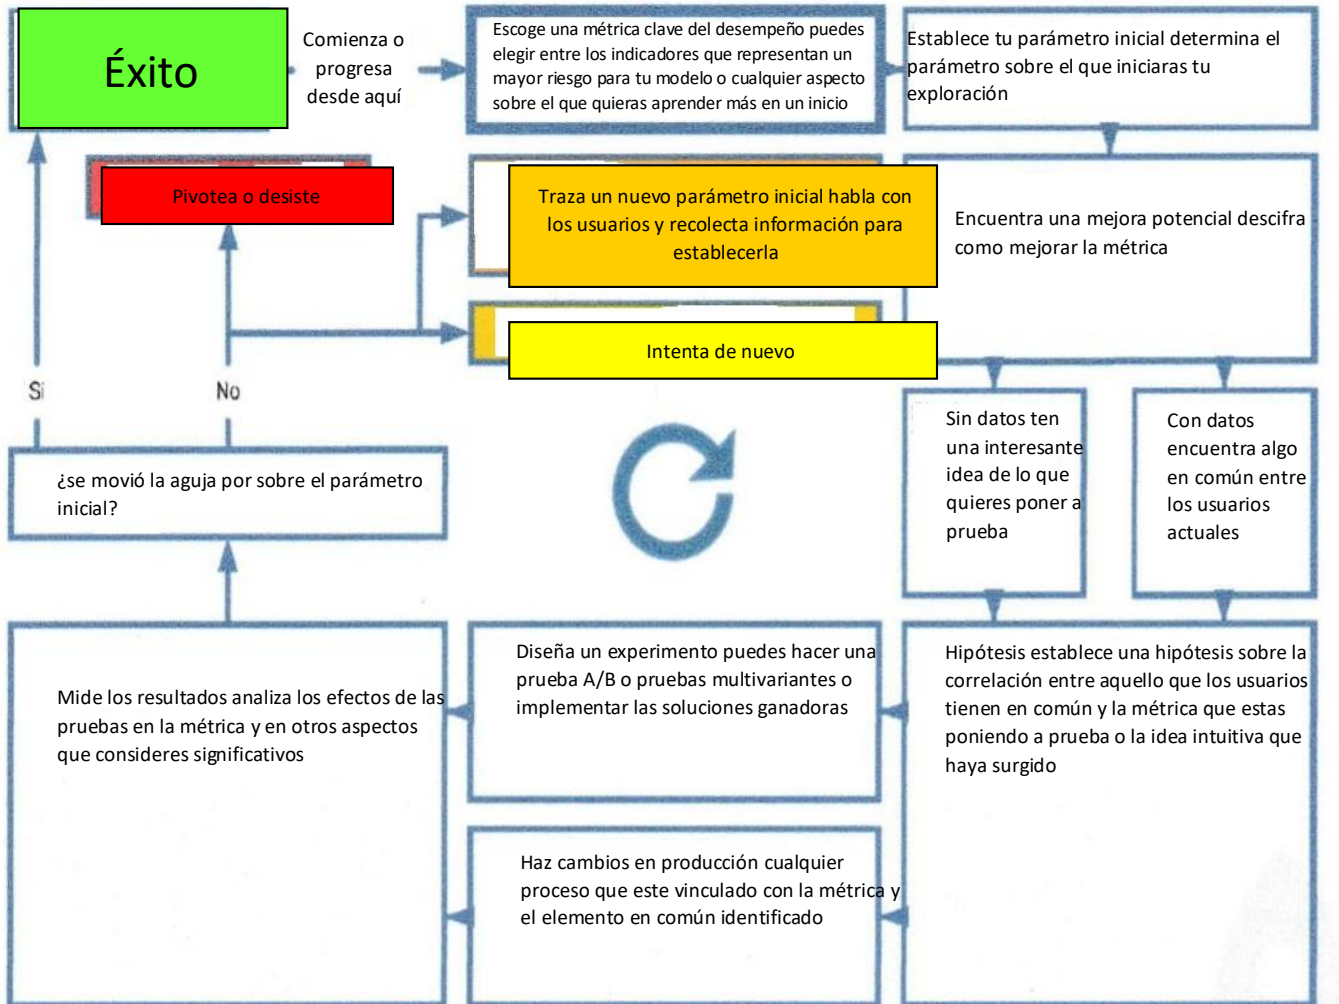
Éxito

Comienza o progresa desde aquí

Escoge una métrica clave del desempeño puedes elegir entre los indicadores que representan un mayor riesgo para tu modelo o cualquier aspecto sobre el que quieras aprender más en un inicio

Establece tu parámetro inicial determina el parámetro sobre el que iniciaras tu exploración

Pivotea o desiste

Traza un nuevo parámetro inicial habla con los usuarios y recolecta información para establecerla

Encuentra una mejora potencial descifra como mejorar la métrica

Intenta de nuevo

Sí

No

Sin datos ten una interesante idea de lo que quieres poner a prueba

Con datos encuentra algo en común entre los usuarios actuales

¿se movió la aguja por sobre el parámetro inicial?

Mide los resultados analiza los efectos de las pruebas en la métrica y en otros aspectos que consideres significativos

Diseña un experimento puedes hacer una prueba A/B o pruebas multivariantes o implementar las soluciones ganadoras

Hipótesis establece una hipótesis sobre la correlación entre aquello que los usuarios tienen en común y la métrica que estas poniendo a prueba o la idea intuitiva que haya surgido

Haz cambios en producción cualquier proceso que este vinculado con la métrica y el elemento en común identificado